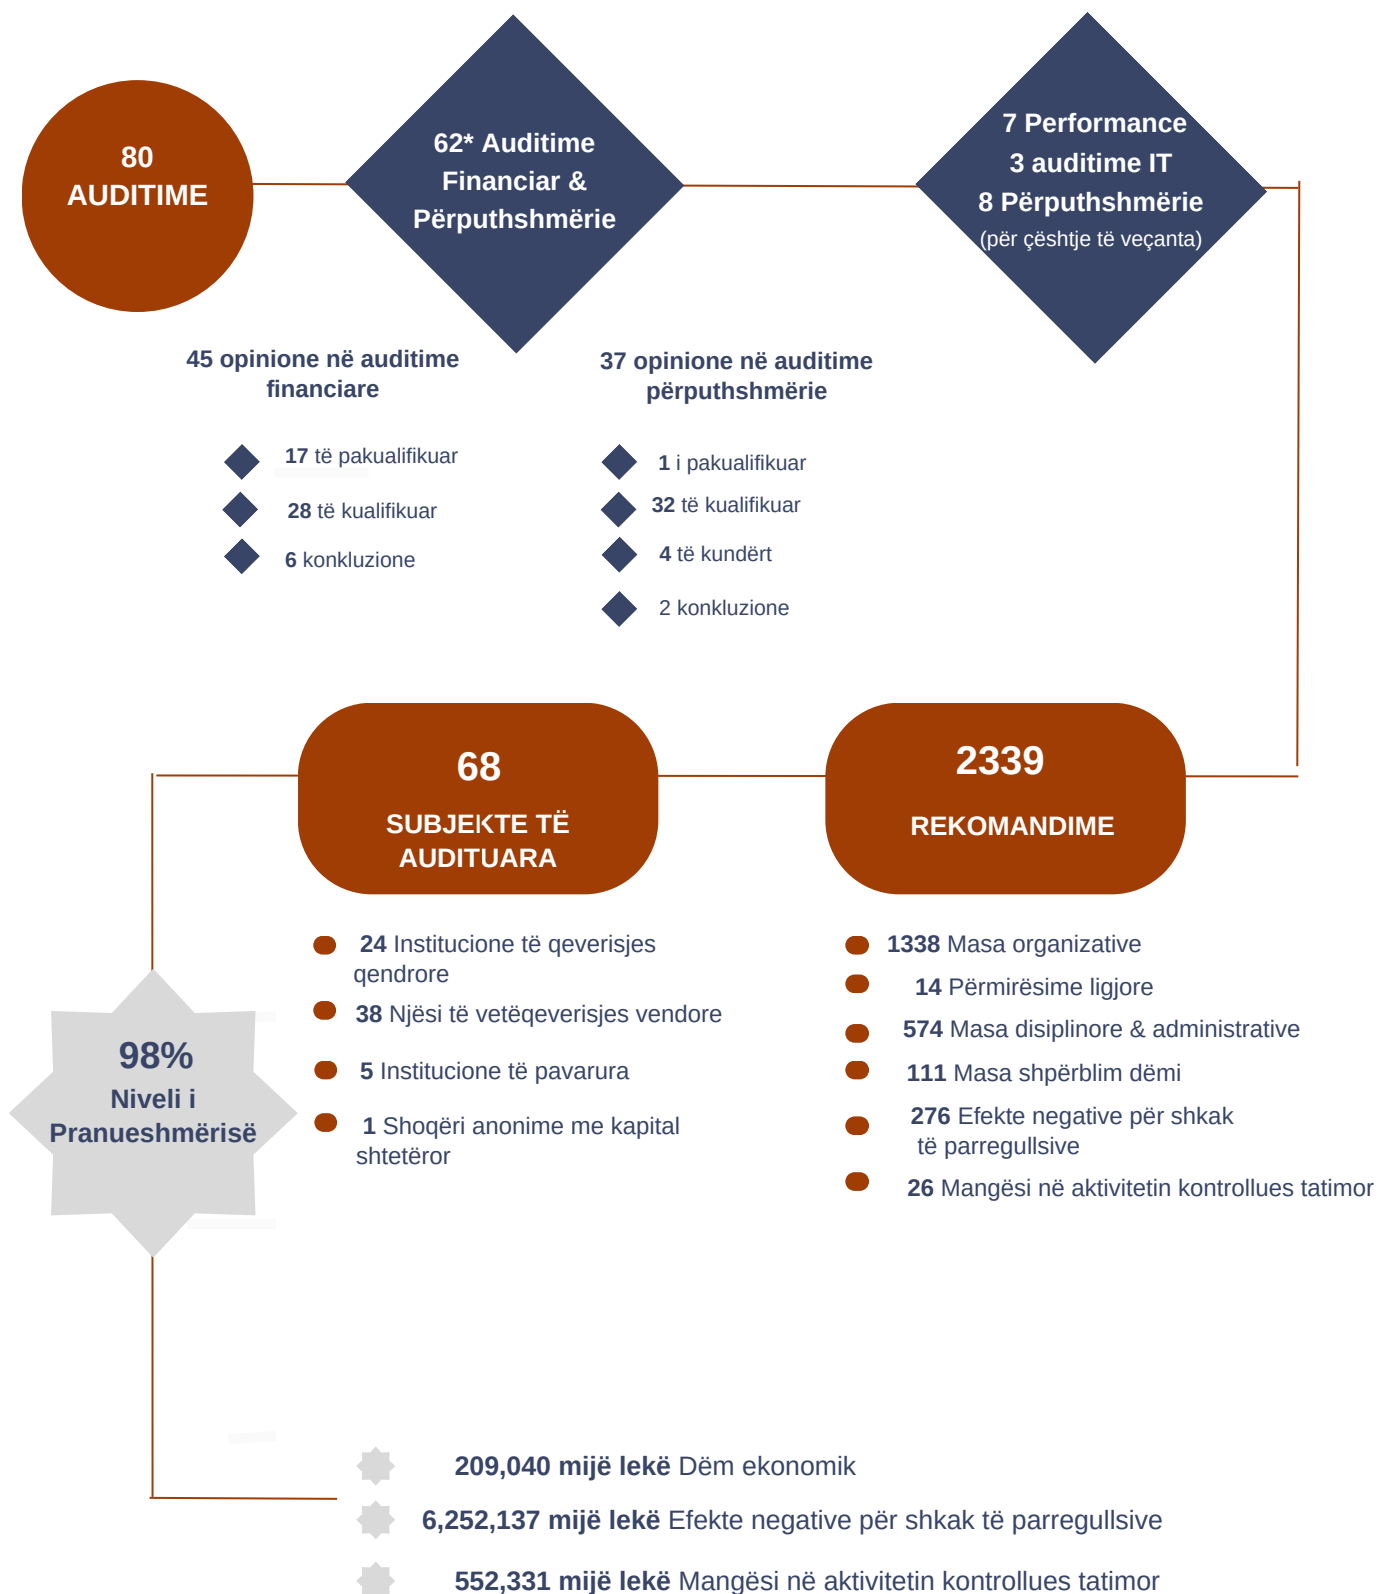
80
AUDITIME

62* Auditime Financiar & Përputhshmërie

7 Performance
3 auditime IT
8 Përputhshmërie
(për çështje të veçanta)

45 opinione në auditime financiare

17 të pakualifikuar

28 të kualifikuar

6 konkluzione

37 opinione në auditime përputhshmërie

1 i pakualifikuar

32 të kualifikuar

4 të kundërt

2 konkluzione

68
SUBJEKTE TË AUDITUARA

2339
REKOMANDIME

24 Institucione të qeverisjes qendrore

38 Njësi të vetëqeverisjes vendore

5 Institucione të pavarura

1 Shoqëri anonime me kapital shtetëror

1338 Masa organizative

14 Përmirësime ligjore

574 Masa disiplinore & administrative

111 Masa shpërblim dëmi

276 Efekte negative për shkak të parregullsive

26 Mangësi në aktivitetin kontrollues tatimor

98%
Niveli i Pranueshmërisë

209,040 mijë lekë Dëm ekonomik

6,252,137 mijë lekë Efekte negative për shkak të parregullsive

552,331 mijë lekë Mangësi në aktivitetin kontrollues tatimor